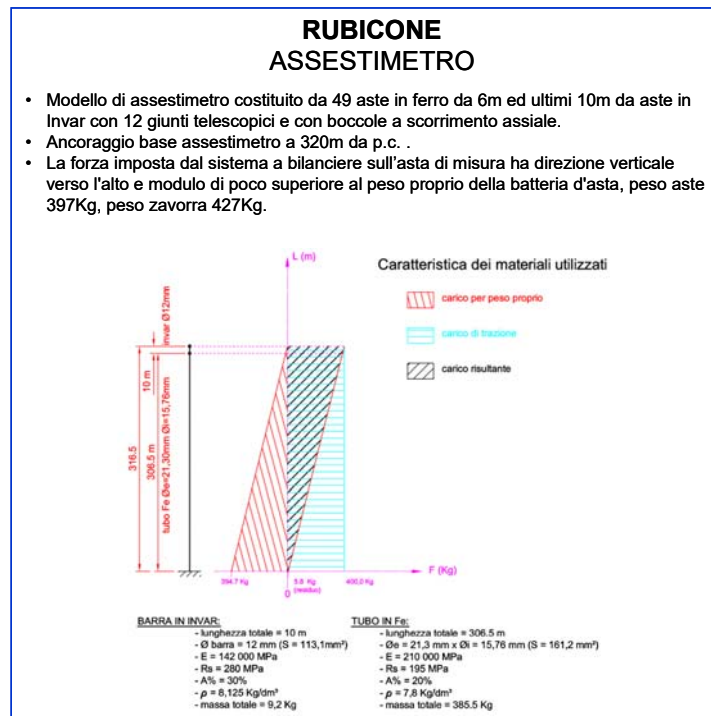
**RUBICONE**
ASSESTIMETRO

• Modello di assestimetro costituito da 49 aste in ferro da 6m ed ultimi 10m da aste in Invar con 12 giunti telescopici e con boccole a scorrimento assiale.
• Ancoraggio base assestimetro a 320m da p.c. .
• La forza imposta dal sistema a bilanciere sull'asta di misura ha direzione verticale verso l'alto e modulo di poco superiore al peso proprio della batteria d'asta, peso aste 397Kg, peso zavorra 427Kg.

L (m)

Caratteristica dei materiali utilizzati

carico per peso proprio

carico di trazione

carico risultante

invar Ø12mm

10 m

316.5

306.5 m

tubo Fe Øe=21,30mm Øi=15,76mm

F (Kg)

394.7 Kg

0

5.5 Kg (residuo)

400.0 Kg

BARRA IN INVAR:
- lunghezza totale = 10 m
- Ø barra = 12 mm (S = 113,1mm²)
- E = 142 000 MPa
- Rs = 280 MPa
- A% = 30%
- $\rho$ = 8,125 Kg/dm³
- massa totale = 9,2 Kg

TUBO IN Fe:
- lunghezza totale = 306.5 m
- Øe = 21,3 mm x Øi = 15,76 mm (S = 161,2 mm²)
- E = 210 000 MPa
- Rs = 195 MPa
- A% = 20%
- $\rho$ = 7,8 Kg/dm³
- massa totale = 385.5 Kg